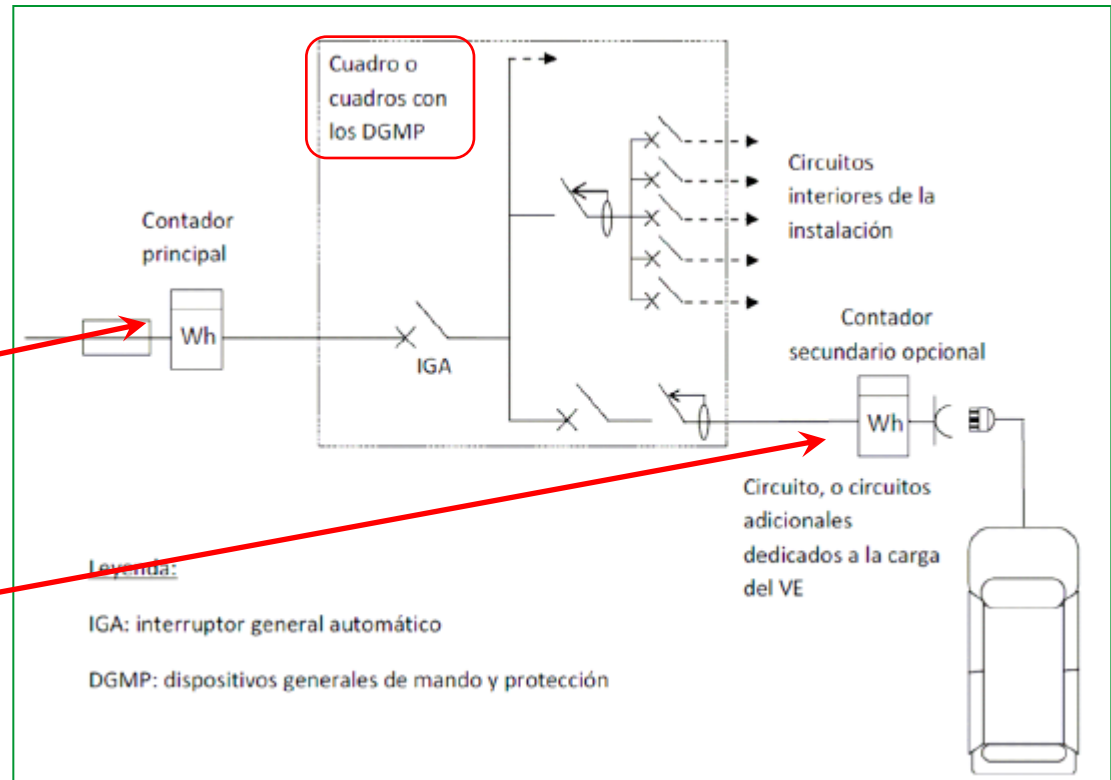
Cuadro o cuadros con los DGMP

Circuitos interiores de la instalación

Contador principal

Wh

IGA

Contador secundario opcional

Wh

Circuito, o circuitos adicionales dedicados a la carga del VE

Leyenda:

IGA: interruptor general automático

DGMP: dispositivos generales de mando y protección